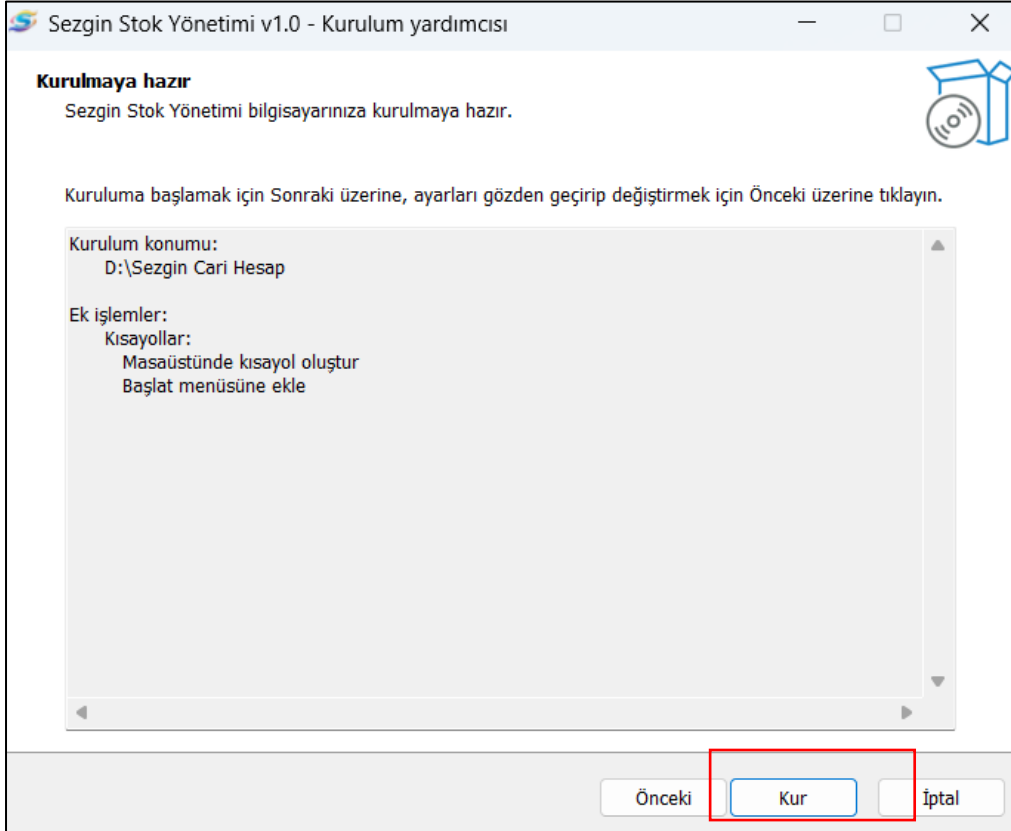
Sezgin Stok Yönetimi v1.0 - Kurulum yardımcısı

Kurulmaya hazır
Sezgin Stok Yönetimi bilgisayarınıza kurulmaya hazır.

Kuruluma başlamak için Sonraki üzerine, ayarları gözden geçirip değiştirmek için Önceki üzerine tıklayın.

Kurulum konumu:
D:\Sezgin Cari Hesap

Ek işlemler:
Kısayollar:
Masaüstünde kısayol oluştur
Başlat menüsüne ekle

Önceki
Kur
İptal